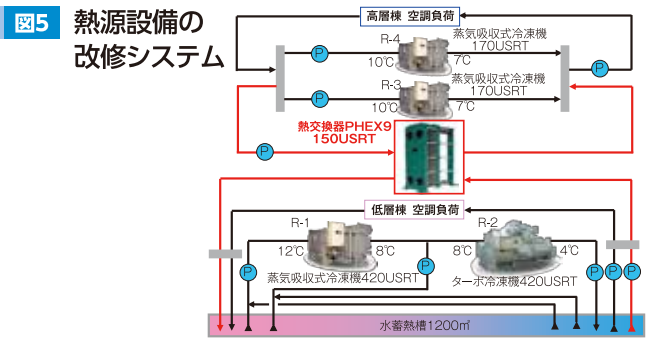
図5 熱源設備の改修システム

高層棟 空調負荷

R-4
蒸気吸収式冷凍機
170USRT
10℃
7℃

R-3
蒸気吸収式冷凍機
170USRT
10℃
7℃

P
P
P
P

熱交換器PHEX9
150USRT

低層棟 空調負荷

R-1
12℃
8℃
蒸気吸収式冷凍機420USRT

R-2
8℃
4℃
ターボ式冷凍機420USRT

P
P
P
P
P

水蓄熱槽1200㎥